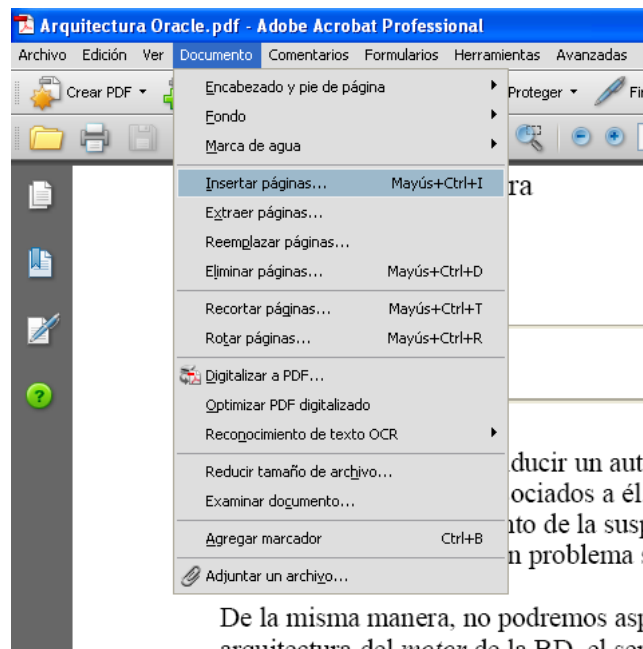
Arquitectura Oracle.pdf - Adobe Acrobat Professional

Archivo Edición Ver Documento Comentarios Formularios Herramientas Avanzadas

Crear PDF Proteger Fi

Encabezado y pie de página
Fondo
Marca de agua
Insertar páginas... Mayús+Ctrl+I
Extraer páginas...
Reemplazar páginas...
Eliminar páginas... Mayús+Ctrl+D
Recortar páginas... Mayús+Ctrl+T
Rotar páginas... Mayús+Ctrl+R
Digitalizar a PDF...
Optimizar PDF digitalizado
Reconocimiento de texto OCR
Reducir tamaño de archivo...
Examinar documento...
Agregar marcador Ctrl+B
Adjuntar un archivo...

ra

ducir un aut
ociados a él
nto de la susp
n problema s

De la misma manera, no podremos asp
arquitectura del motor de la BD, el ser